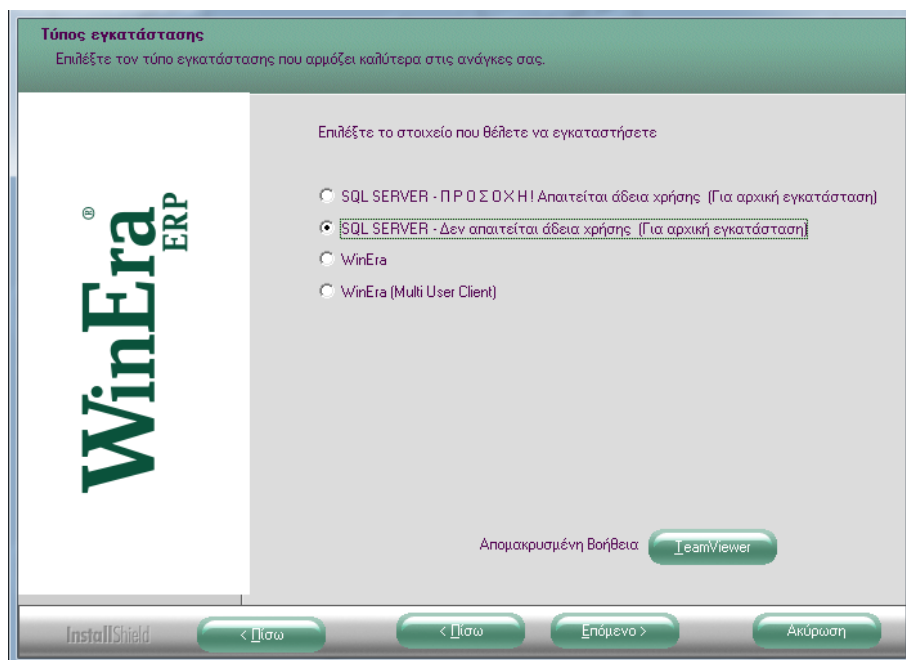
Τύπος εγκατάστασης
Επιλέξτε τον τύπο εγκατάστασης που αρμόζει καλύτερα στις ανάγκες σας.

WinEra® ERP

Επιλέξτε το στοιχείο που θέλετε να εγκαταστήσετε

SQL SERVER - Π Ρ Ο Σ Ο Χ Η ! Απαιτείται άδεια χρήσης (Για αρχική εγκατάσταση)
SQL SERVER - Δεν απαιτείται άδεια χρήσης (Για αρχική εγκατάσταση)
WinEra
WinEra (Multi User Client)

Απομακρυσμένη Βοήθεια TeamViewer

InstallShield
< Πίσω
< Πίσω
Επόμενο >
Ακύρωση